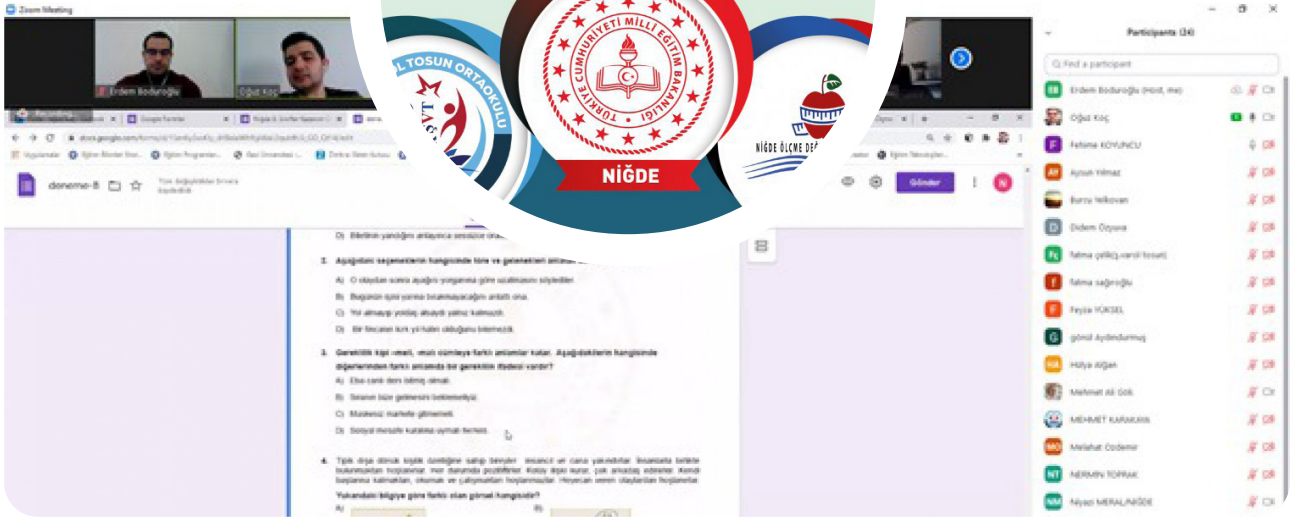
Zoom Meeting

Erdem Boduroğlu

Oğuz Koç

Recording...

Google Formlar

deneme-8

Gönder

D) Bilelinin yancığını anlayınca sessizce oturdu.

2. Aşağıdaki seçeneklerin hangisinde töre ve geleneklerle anlamı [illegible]

A) O olaydan sonra ayağını yorganına göre uzatmasını söylediler.

B) Bugünün işini yarına bırakmayacağını anlattı ona.

C) Yol almayışı yoldaş alsaydı yalnız kalmazdı.

D) Bir fincanın kırk yıl hatırı olduğunu bilemezdi.

3. Gereklilik kipi -meli, -malı cümleye farklı anlamlar katar. Aşağıdakilerin hangisinde diğerlerinden farklı anlamda bir gereklilik ifadesi vardır?

A) Elsa canlı ders bitmiş olmalı.

B) Sesinin bize gelmesini beklemeliyiz.

C) Maskesiz markete gitmemeli.

D) Sosyal mesafe kuralına uymalı herkes.

4. Tipik dışa dönük kişilik özelliğine sahip bireyler, insancıl ve cana yakındırlar. İnsanlarla birlikte bulunmaktan hoşlanırlar, mor durumda pozitiftirler. Kolay ilişki kurar, çok arkadaş edinirler. Kendi başlarına kalmaktan, okumak ve çalışmaktan hoşlanmazlar. Heyecan veren olaylardan hoşlanırlar.

Yukarıdaki bilgiye göre farklı olan görsel hangisidir?

A)

B)

TOSUN ORTAOKULU

TÜRKİYE CUMHURİYETİ MİLLİ EĞİTİM BAKANLIĞI

NİĞDE

NİĞDE ÖLÇME DE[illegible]

Participants (24)

Find a participant

Erdem Boduroğlu (Host, me)

Oğuz Koç

Fehime KOYUNCU

Aysun Yılmaz

Burcu Yelkovan

Didem Özyavuz

fatma çelikçi,vanıl tosun

fatma sağıroğlu

Feyza YÜKSEL

gönül Aydındurmuş

Hülya Atğan

Mehmet Ali Gök

MEHMET KARAKAYA

Melahat Özdemir

NERMİN TOPRAK

Niyazi MERAL/NİĞDE